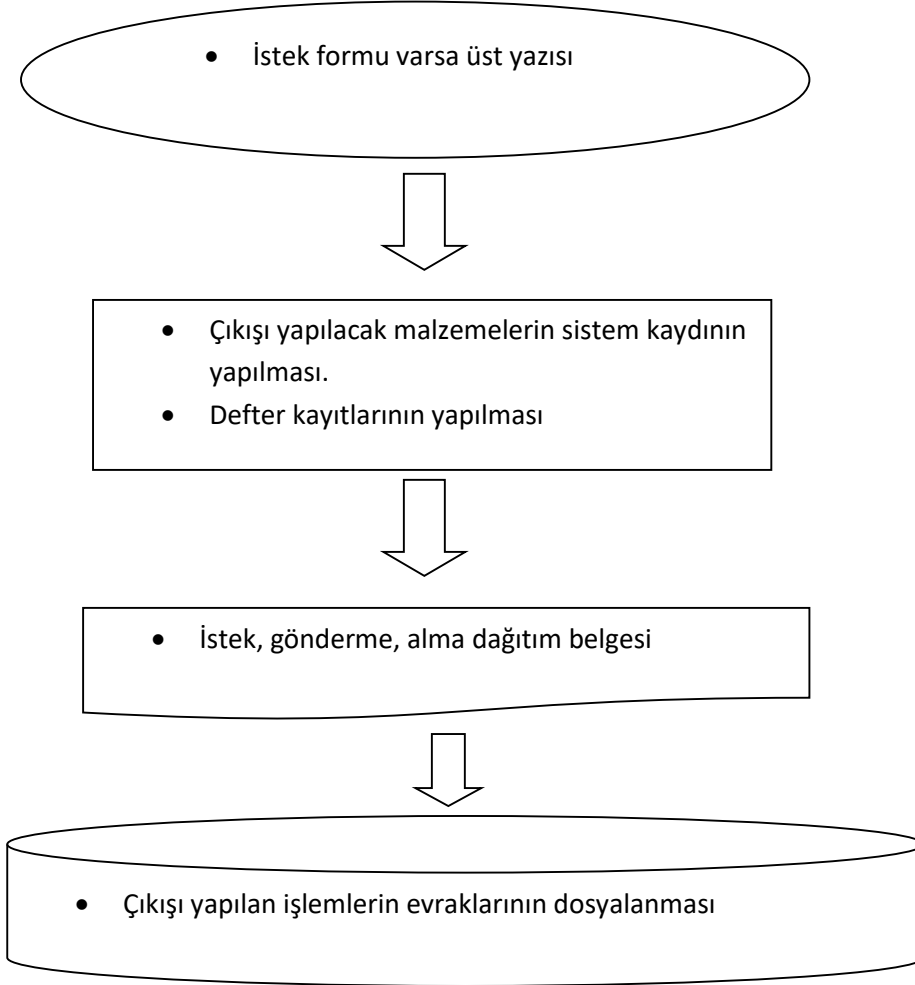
- İstek formu varsa üst yazısı

- Çıkışı yapılacak malzemelerin sistem kaydının yapılması.
- Defter kayıtlarının yapılması

- İstek, gönderme, alma dağıtım belgesi

- Çıkışı yapılan işlemlerin evraklarının dosyalanması